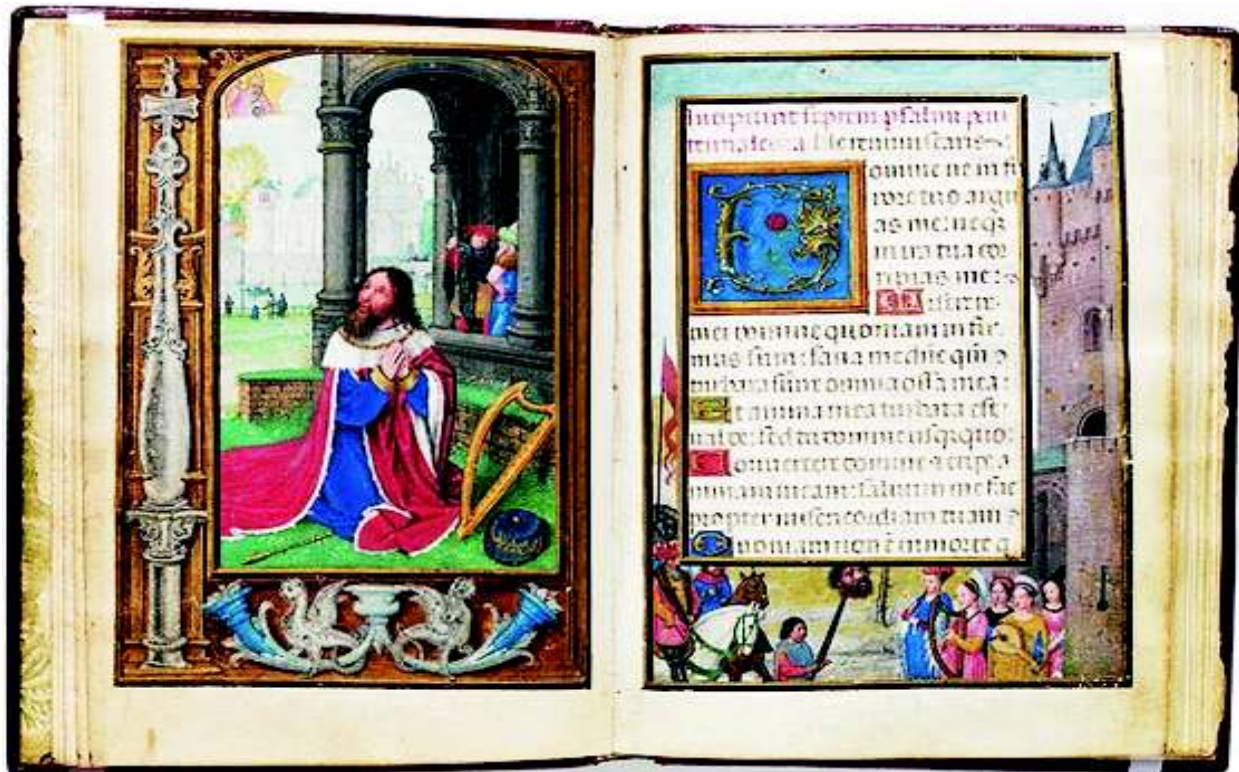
Incipiunt septem psalmi peni tenciales. A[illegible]

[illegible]omine ne in fu rore tuo argu as me: neque in ira tua cor ripias me: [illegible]iserere mei domine quoniam infir mus sum: sana me domine quoniam conturbata sunt omnia ossa mea: Et anima mea turbata est valde: sed tu domine usquequo: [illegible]onvertere domine et eripe animam meam: salvum me fac propter misericordiam tuam: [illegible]uoniam non est in morte q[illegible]